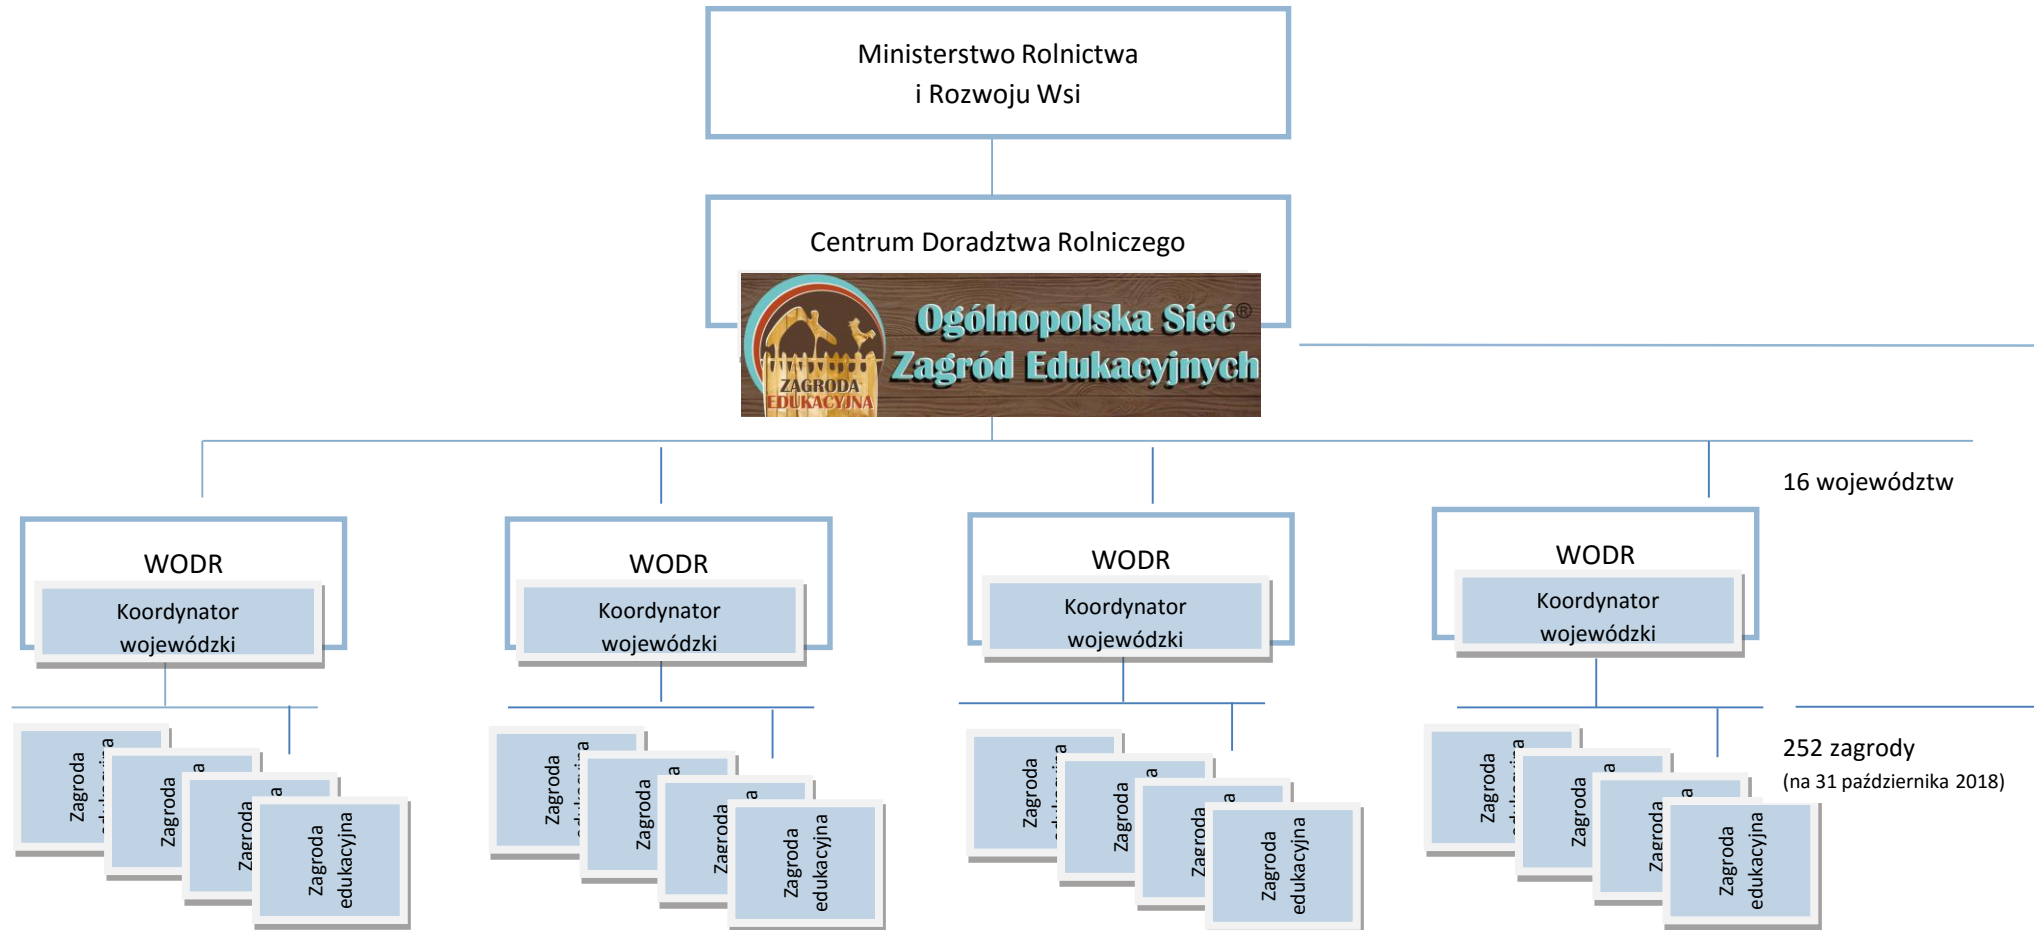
Ministerstwo Rolnictwa
i Rozwoju Wsi

Centrum Doradztwa Rolniczego

ZAGRODA EDUKACYJNA

Ogólnopolska Sieć® Zagród Edukacyjnych

16 województw

WODR
Koordynator wojewódzki

WODR
Koordynator wojewódzki

WODR
Koordynator wojewódzki

WODR
Koordynator wojewódzki

Zagroda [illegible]
Zagroda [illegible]
Zagroda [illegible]
Zagroda edukacyjna

Zagroda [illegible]
Zagroda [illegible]
Zagroda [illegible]
Zagroda edukacyjna

Zagroda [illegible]
Zagroda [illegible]
Zagroda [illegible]
Zagroda edukacyjna

Zagroda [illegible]
Zagroda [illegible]
Zagroda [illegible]
Zagroda edukacyjna

252 zagrody
(na 31 października 2018)